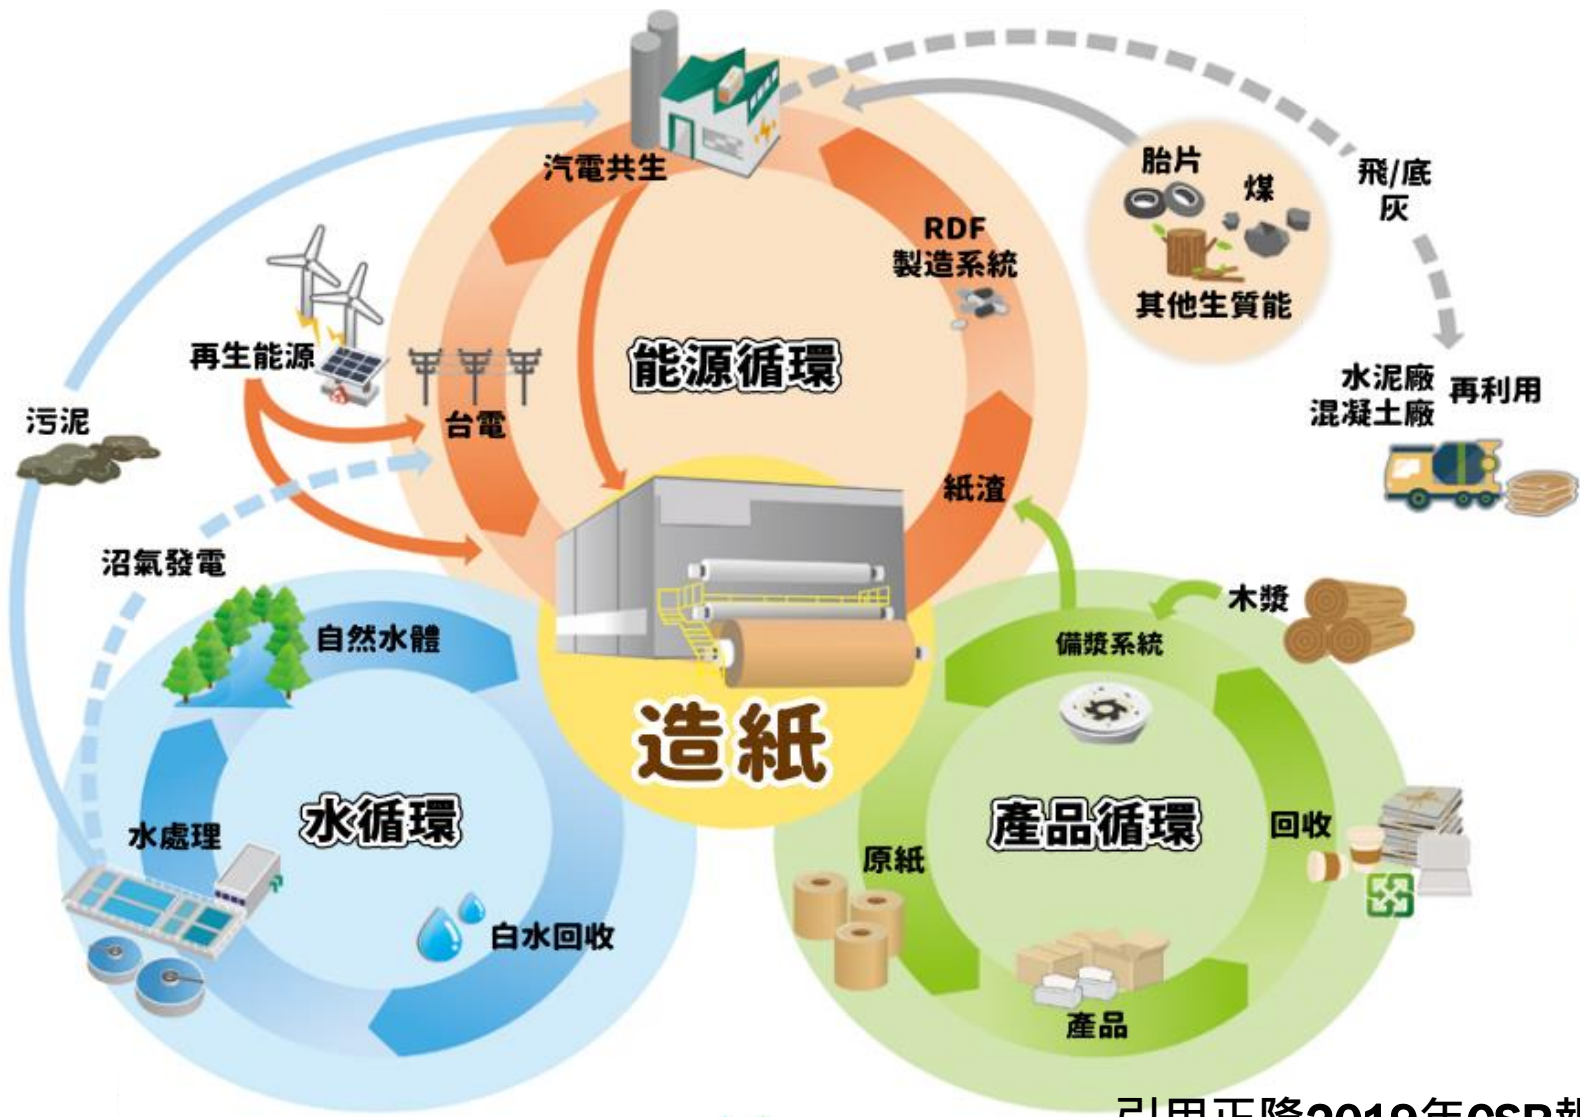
汽電共生

胎片

煤

飛/底灰

RDF 製造系統

其他生質能

再生能源

能源循環

水泥廠 混凝土廠

再利用

污泥

台電

紙渣

沼氣發電

木漿

自然水體

備漿系統

造紙

水循環

產品循環

水處理

回收

原紙

白水回收

產品

引用正隆2019年CSR報